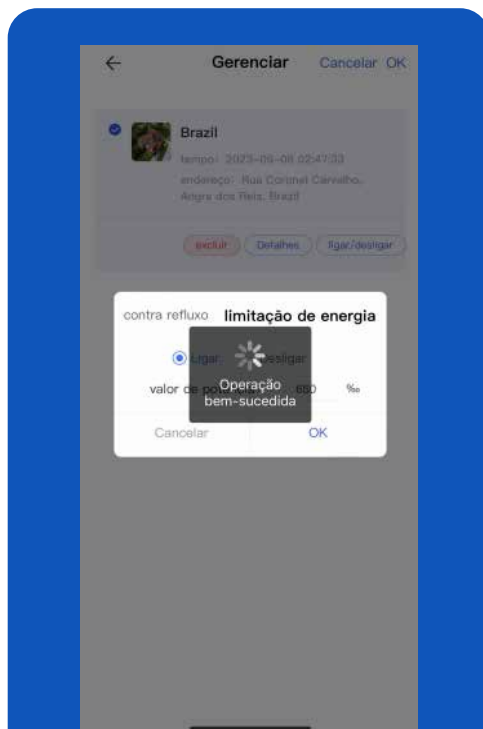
←
Gerenciar
Cancelar OK

Brazil
tempo: 2023-05-08 02:47:33
endereço: Rua Coronel Carvalho, Angra dos Reis, Brazil

excluir
Detalhes
ligar/desligar

contra refluxo
limitação de energia

ligar
desligar

valor de po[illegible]
680
‰

Operação bem-sucedida

Cancelar
OK